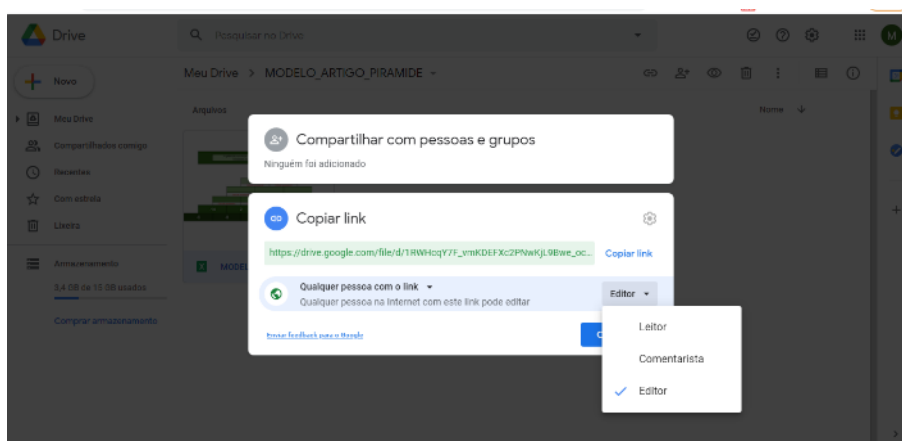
Drive

Pesquisar no Drive

M

Novo

Meu Drive > MODELO_ARTIGO_PIRAMIDE

Arquivos

Nome

Meu Drive

Compartilhados comigo

Recentes

Com estrela

Lixeira

Armazenamento

3,4 GB de 15 GB usados

Comprar armazenamento

MODEL

Compartilhar com pessoas e grupos

Ninguém foi adicionado

Copiar link

https://drive.google.com/file/d/1RWHcqY7F_vmKDEFXc2PNwKjL9Bwe_oc...

Copiar link

Qualquer pessoa com o link

Qualquer pessoa na Internet com este link pode editar

Editor

Enviar feedback para o Google

Leitor

Comentarista

Editor